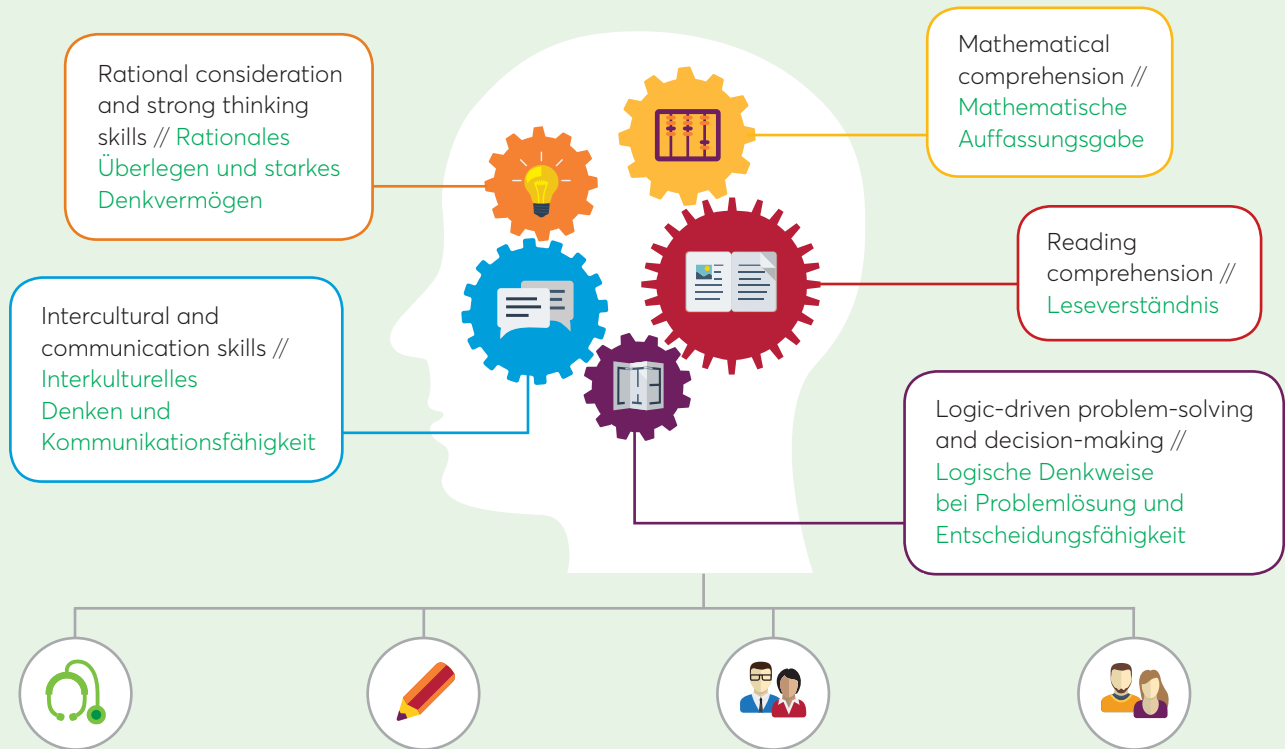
Rational consideration and strong thinking skills // Rationales Überlegen und starkes Denkvermögen

Mathematical comprehension // Mathematische Auffassungsgabe

Reading comprehension // Leseverständnis

Intercultural and communication skills // Interkulturelles Denken und Kommunikationsfähigkeit

Logic-driven problem-solving and decision-making // Logische Denkweise bei Problemlösung und Entscheidungsfähigkeit